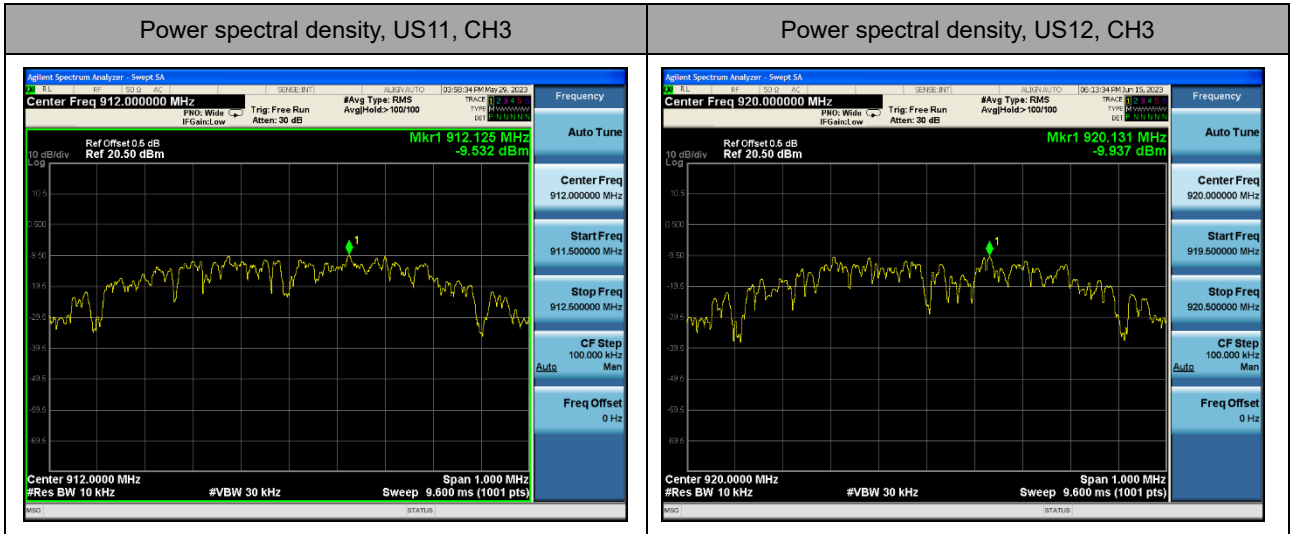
| Power spectral density, US11, CH3 | Power spectral density, US12, CH3 |
|---|---|
| Agilent Spectrum Analyzer - Swept SA<br>RL RF 50 Ω AC SENSE:INT ALIGN AUTO 03:58:34 PM May 29, 2023<br>Center Freq 912.000000 MHz<br>PNO: Wide IFGain:Low Trig: Free Run Atten: 30 dB #Avg Type: RMS Avg\|Hold:>100/100<br>TRACE 1 2 3 4 5 6 TYPE M WWWWW DET P NNNNN<br>Ref Offset 0.5 dB<br>10 dB/div Ref 20.50 dBm<br>Log<br>Mkr1 912.125 MHz -9.532 dBm<br>10.5<br>0.500<br>-9.50<br>-19.5<br>-29.5<br>-39.5<br>-49.5<br>-59.5<br>-69.5<br>1<br>Center 912.0000 MHz #Res BW 10 kHz #VBW 30 kHz Span 1.000 MHz Sweep 9.600 ms (1001 pts)<br>MSG STATUS<br>Frequency<br>Auto Tune<br>Center Freq 912.000000 MHz<br>Start Freq 911.500000 MHz<br>Stop Freq 912.500000 MHz<br>CF Step 100.000 kHz Auto Man<br>Freq Offset 0 Hz | Agilent Spectrum Analyzer - Swept SA<br>RL RF 50 Ω AC SENSE:INT ALIGN AUTO 06:13:34 PM Jun 15, 2023<br>Center Freq 920.000000 MHz<br>PNO: Wide IFGain:Low Trig: Free Run Atten: 30 dB #Avg Type: RMS Avg\|Hold:>100/100<br>TRACE 1 2 3 4 5 6 TYPE M WWWWW DET P NNNNN<br>Ref Offset 0.5 dB<br>10 dB/div Ref 20.50 dBm<br>Log<br>Mkr1 920.131 MHz -9.937 dBm<br>10.5<br>0.500<br>-9.50<br>-19.5<br>-29.5<br>-39.5<br>-49.5<br>-59.5<br>-69.5<br>1<br>Center 920.0000 MHz #Res BW 10 kHz #VBW 30 kHz Span 1.000 MHz Sweep 9.600 ms (1001 pts)<br>MSG STATUS<br>Frequency<br>Auto Tune<br>Center Freq 920.000000 MHz<br>Start Freq 919.500000 MHz<br>Stop Freq 920.500000 MHz<br>CF Step 100.000 kHz Auto Man<br>Freq Offset 0 Hz |